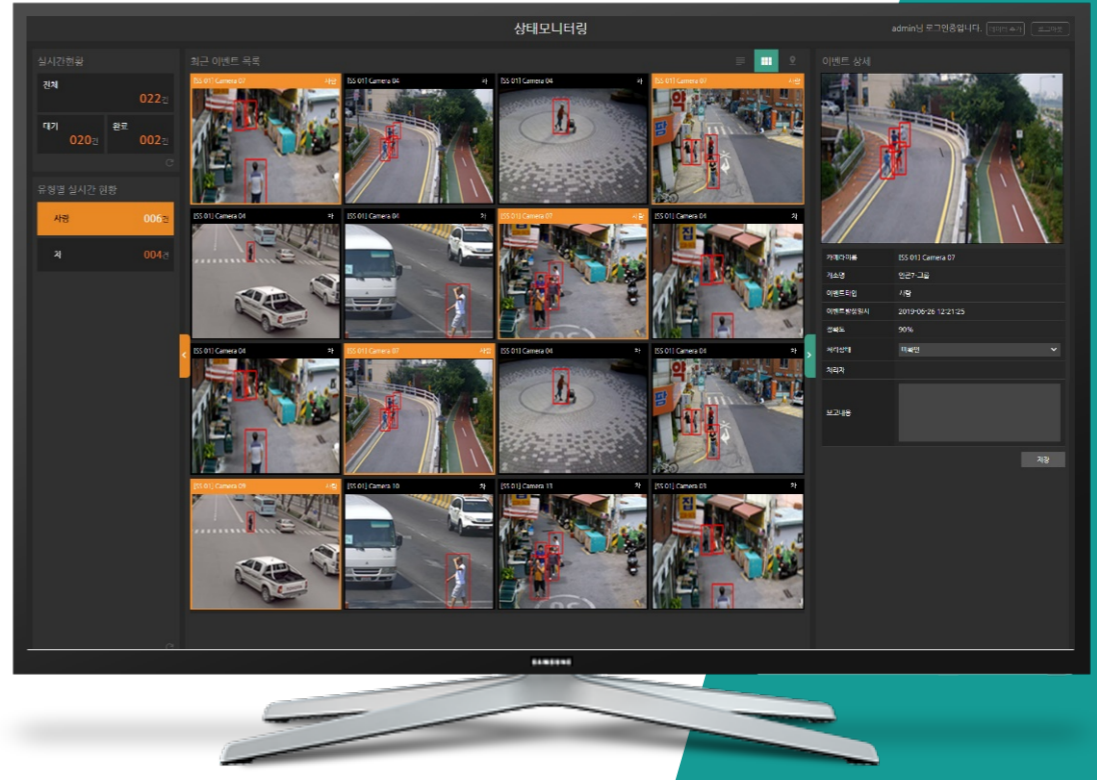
상태모니터링

admin님 로그인중입니다. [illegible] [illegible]

실시간현황

전체 022건

대기 020건

완료 002건

유형별 실시간 현황

사람 006건

차 004건

최근 이벤트 목록

ISS 01 Camera 07 사람

ISS 01 Camera 04 차

ISS 01 Camera 04 차

ISS 01 Camera 07 사람

ISS 01 Camera 04 차

ISS 01 Camera 04 차

ISS 01 Camera 07 사람

ISS 01 Camera 04 차

ISS 01 Camera 04 차

ISS 01 Camera 07 사람

ISS 01 Camera 04 차

ISS 01 Camera 04 차

ISS 01 Camera 09 사람

ISS 01 Camera 10 차

ISS 01 Camera 11 차

ISS 01 Camera 03 차

이벤트 상세

| 카메라이름 | ISS 01 Camera 07 |
|---|---|
| 기관명 | 인근7-그림 |
| 이벤트타입 | 사람 |
| 이벤트발생일시 | 2019-06-26 12:21:25 |
| 정확도 | 90% |
| 처리상태 | 미처리 |
| 처리자 | |
| 보고내용 | |

저장

SAMSUNG